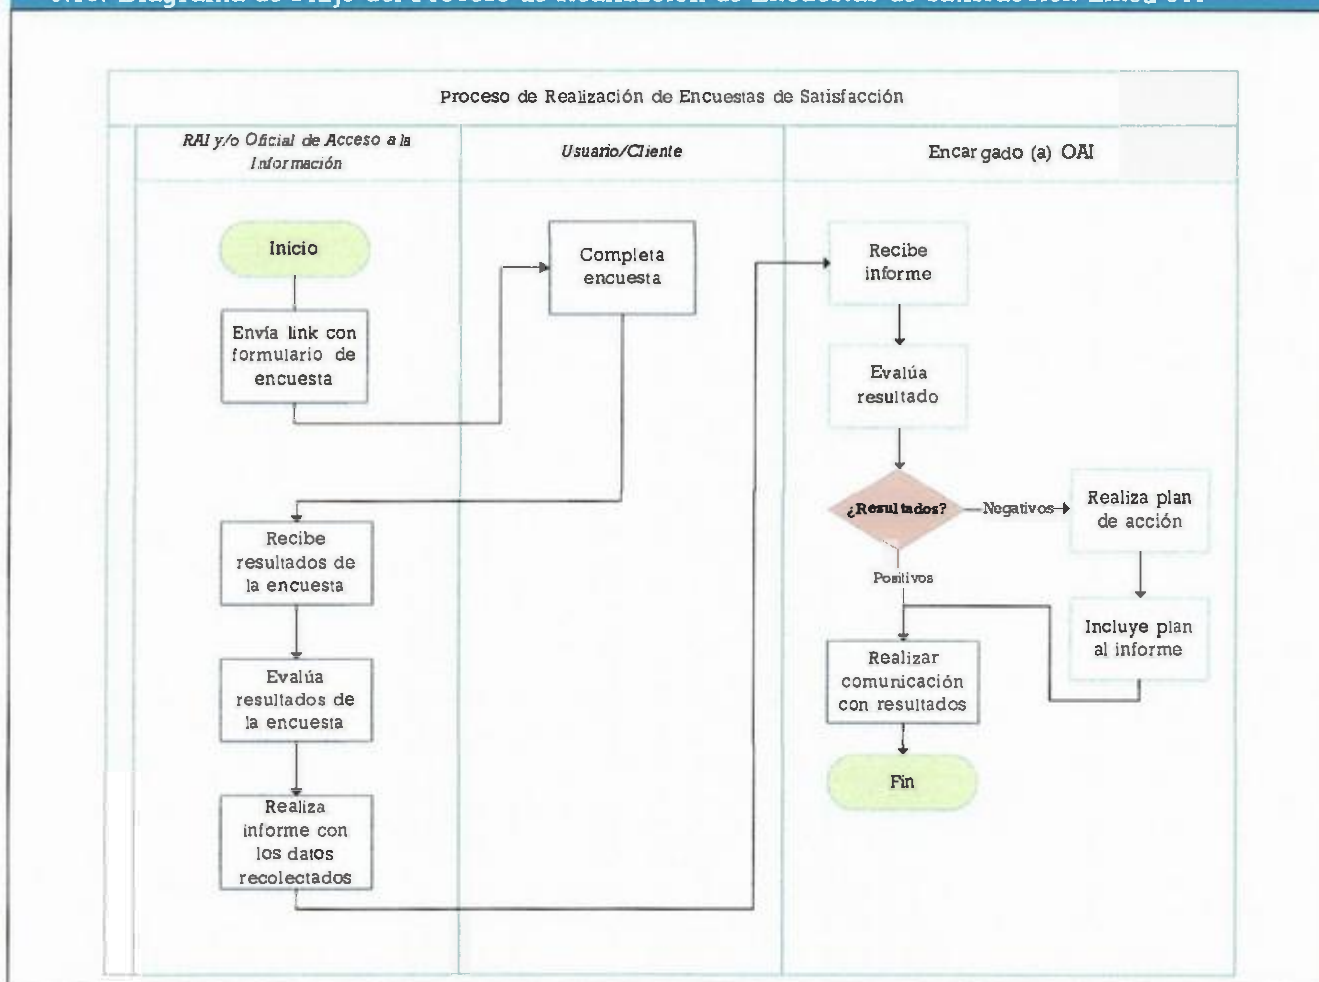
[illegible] Diagrama de Flujo del Proceso de Realización de Encuestas de Satisfacción Línea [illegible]

Proceso de Realización de Encuestas de Satisfacción

RAI y/o Oficial de Acceso a la Información

Usuario/Cliente

Encargado (a) OAI

Inicio

Envía link con formulario de encuesta

Completa encuesta

Recibe informe

Evalúa resultado

¿Resultados?

Negativos

Realiza plan de acción

Positivos

Incluye plan al informe

Realizar comunicación con resultados

Fin

Recibe resultados de la encuesta

Evalúa resultados de la encuesta

Realiza informe con los datos recolectados